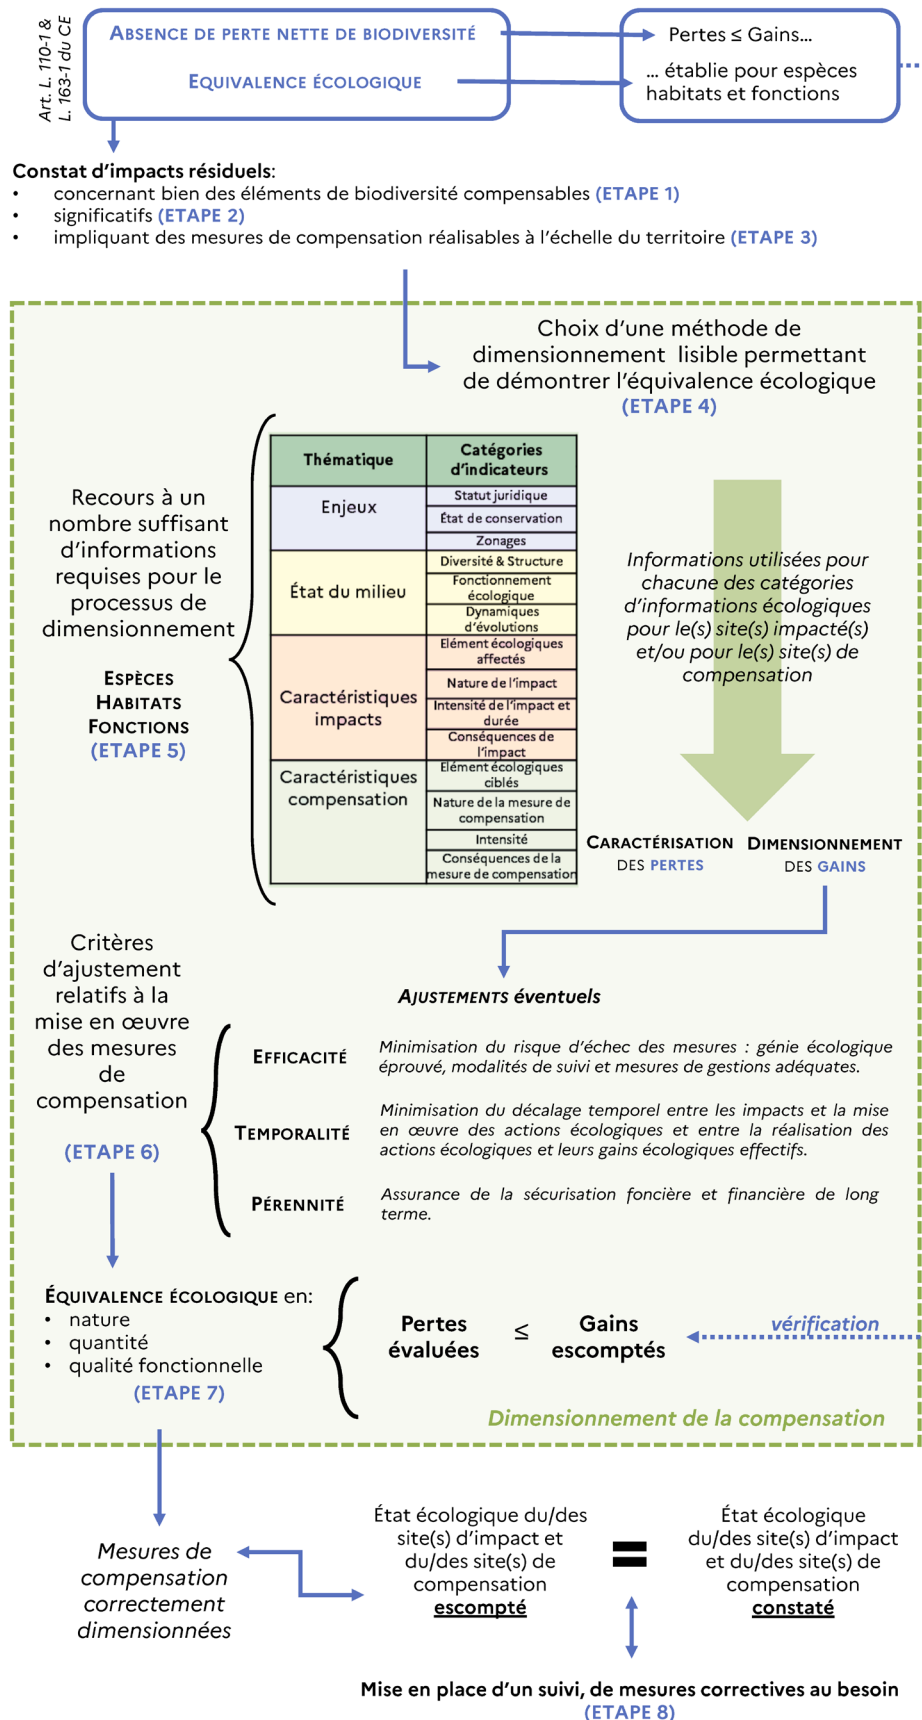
Art. L. 110-1 & L. 163-1 du CE

Absence de perte nette de biodiversité

Equivalence écologique

Pertes ≤ Gains…

… établie pour espèces habitats et fonctions

Constat d'impacts résiduels:
• concernant bien des éléments de biodiversité compensables (ETAPE 1)
• significatifs (ETAPE 2)
• impliquant des mesures de compensation réalisables à l'échelle du territoire (ETAPE 3)

Choix d'une méthode de dimensionnement lisible permettant de démontrer l'équivalence écologique (ETAPE 4)

Recours à un nombre suffisant d'informations requises pour le processus de dimensionnement

Espèces Habitats Fonctions (ETAPE 5)

| Thématique | Catégories d'indicateurs |
|---|---|
| Enjeux | Statut juridique |
| | État de conservation |
| | Zonages |
| État du milieu | Diversité & Structure |
| | Fonctionnement écologique |
| | Dynamiques d'évolutions |
| Caractéristiques impacts | Elément écologiques affectés |
| | Nature de l'impact |
| | Intensité de l'impact et durée |
| | Conséquences de l'impact |
| Caractéristiques compensation | Elément écologiques ciblés |
| | Nature de la mesure de compensation |
| | Intensité |
| | Conséquences de la mesure de compensation |

Informations utilisées pour chacune des catégories d'informations écologiques pour le(s) site(s) impacté(s) et/ou pour le(s) site(s) de compensation

Caractérisation des pertes

Dimensionnement des gains

Critères d'ajustement relatifs à la mise en œuvre des mesures de compensation

(ETAPE 6)

Ajustements éventuels

Efficacité
Minimisation du risque d'échec des mesures : génie écologique éprouvé, modalités de suivi et mesures de gestions adéquates.

Temporalité
Minimisation du décalage temporel entre les impacts et la mise en œuvre des actions écologiques et entre la réalisation des actions écologiques et leurs gains écologiques effectifs.

Pérennité
Assurance de la sécurisation foncière et financière de long terme.

Équivalence écologique en:
• nature
• quantité
• qualité fonctionnelle
(ETAPE 7)

Pertes évaluées ≤ Gains escomptés

vérification

Dimensionnement de la compensation

Mesures de compensation correctement dimensionnées

État écologique du/des site(s) d'impact et du/des site(s) de compensation escompté

=

État écologique du/des site(s) d'impact et du/des site(s) de compensation constaté

Mise en place d'un suivi, de mesures correctives au besoin (ETAPE 8)